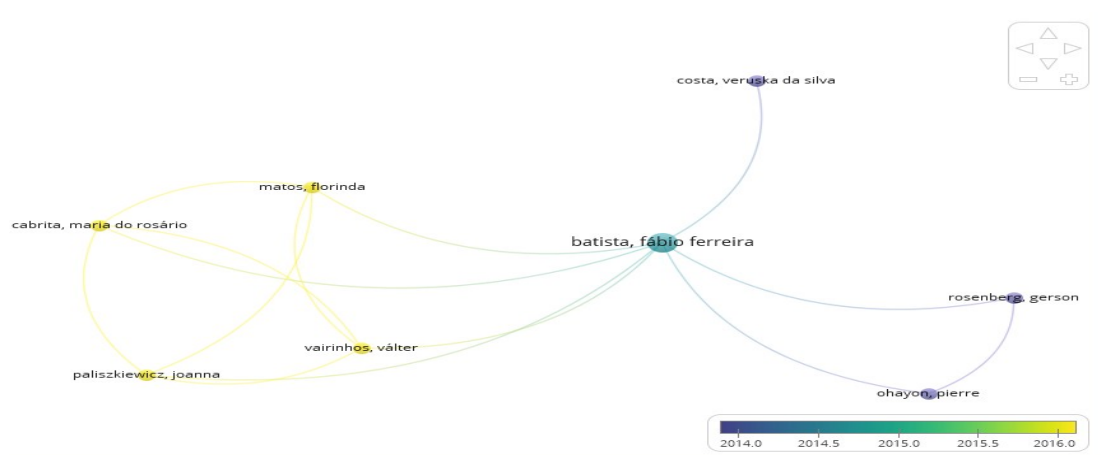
costa, veruska da silva

matos, florinda

cabrita, maria do rosário

batista, fábio ferreira

rosenberg, gerson

vairinhos, válter

paliszkiewicz, joanna

ohayon, pierre

2014.0 2014.5 2015.0 2015.5 2016.0